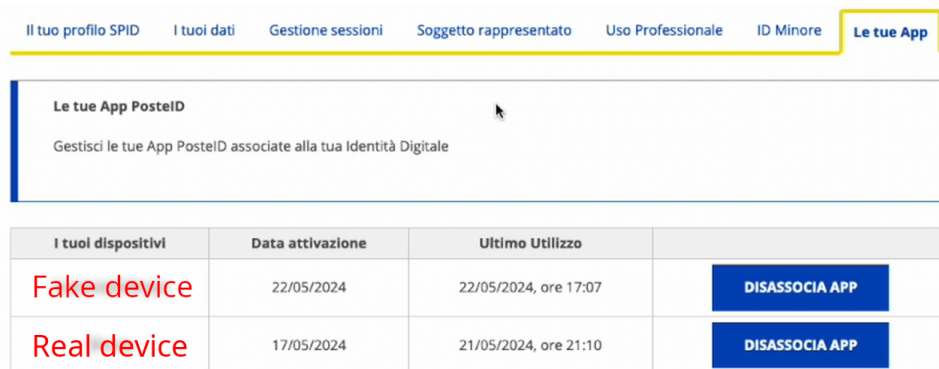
Il tuo profilo SPID | I tuoi dati | Gestione sessioni | Soggetto rappresentato | Uso Professionale | ID Minore | Le tue App

Le tue App PosteID

Gestisci le tue App PosteID associate alla tua Identità Digitale

| I tuoi dispositivi | Data attivazione | Ultimo Utilizzo | |
|---|---|---|---|
| Fake device | 22/05/2024 | 22/05/2024, ore 17:07 | DISASSOCIA APP |
| Real device | 17/05/2024 | 21/05/2024, ore 21:10 | DISASSOCIA APP |